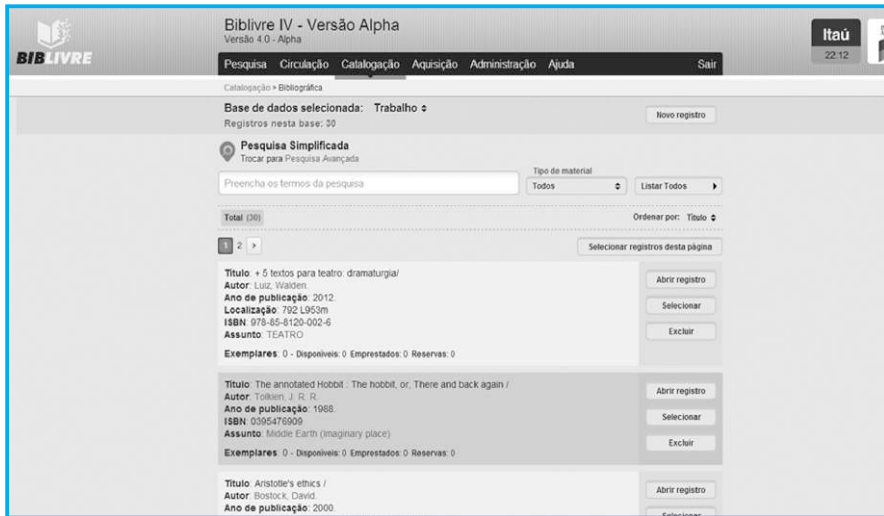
BIBLIVRE

Biblivre IV - Versão Alpha
Versão 4.0 - Alpha

Itaú
22:12

Pesquisa Circulação Catalogação Aquisição Administração Ajuda Sair

Catalogação > Bibliográfica

Base de dados selecionada: Trabalho ⇕
Registros nesta base: 30

Novo registro

Pesquisa Simplificada
Trocar para Pesquisa Avançada

Preencha os termos da pesquisa

Tipo de material
Todos

Listar Todos

Total (30)

Ordenar por: Título ⇕

1 2 >

Selecionar registros desta página

Título: + 5 textos para teatro: dramaturgia/
Autor: Luiz, Walden.
Ano de publicação: 2012.
Localização: 792 L953m
ISBN: 978-85-8120-002-6
Assunto: TEATRO

Exemplares: 0 - Disponíveis: 0 Emprestados: 0 Reservas: 0

Abrir registro
Selecionar
Excluir

Título: The annotated Hobbit : The hobbit, or, There and back again /
Autor: Tolkien, J. R. R.
Ano de publicação: 1988.
ISBN: 0395476909
Assunto: Middle Earth (Imaginary place)

Exemplares: 0 - Disponíveis: 0 Emprestados: 0 Reservas: 0

Abrir registro
Selecionar
Excluir

Título: Aristotle's ethics /
Autor: Bostock, David.
Ano de publicação: 2000.

Abrir registro
Selecionar